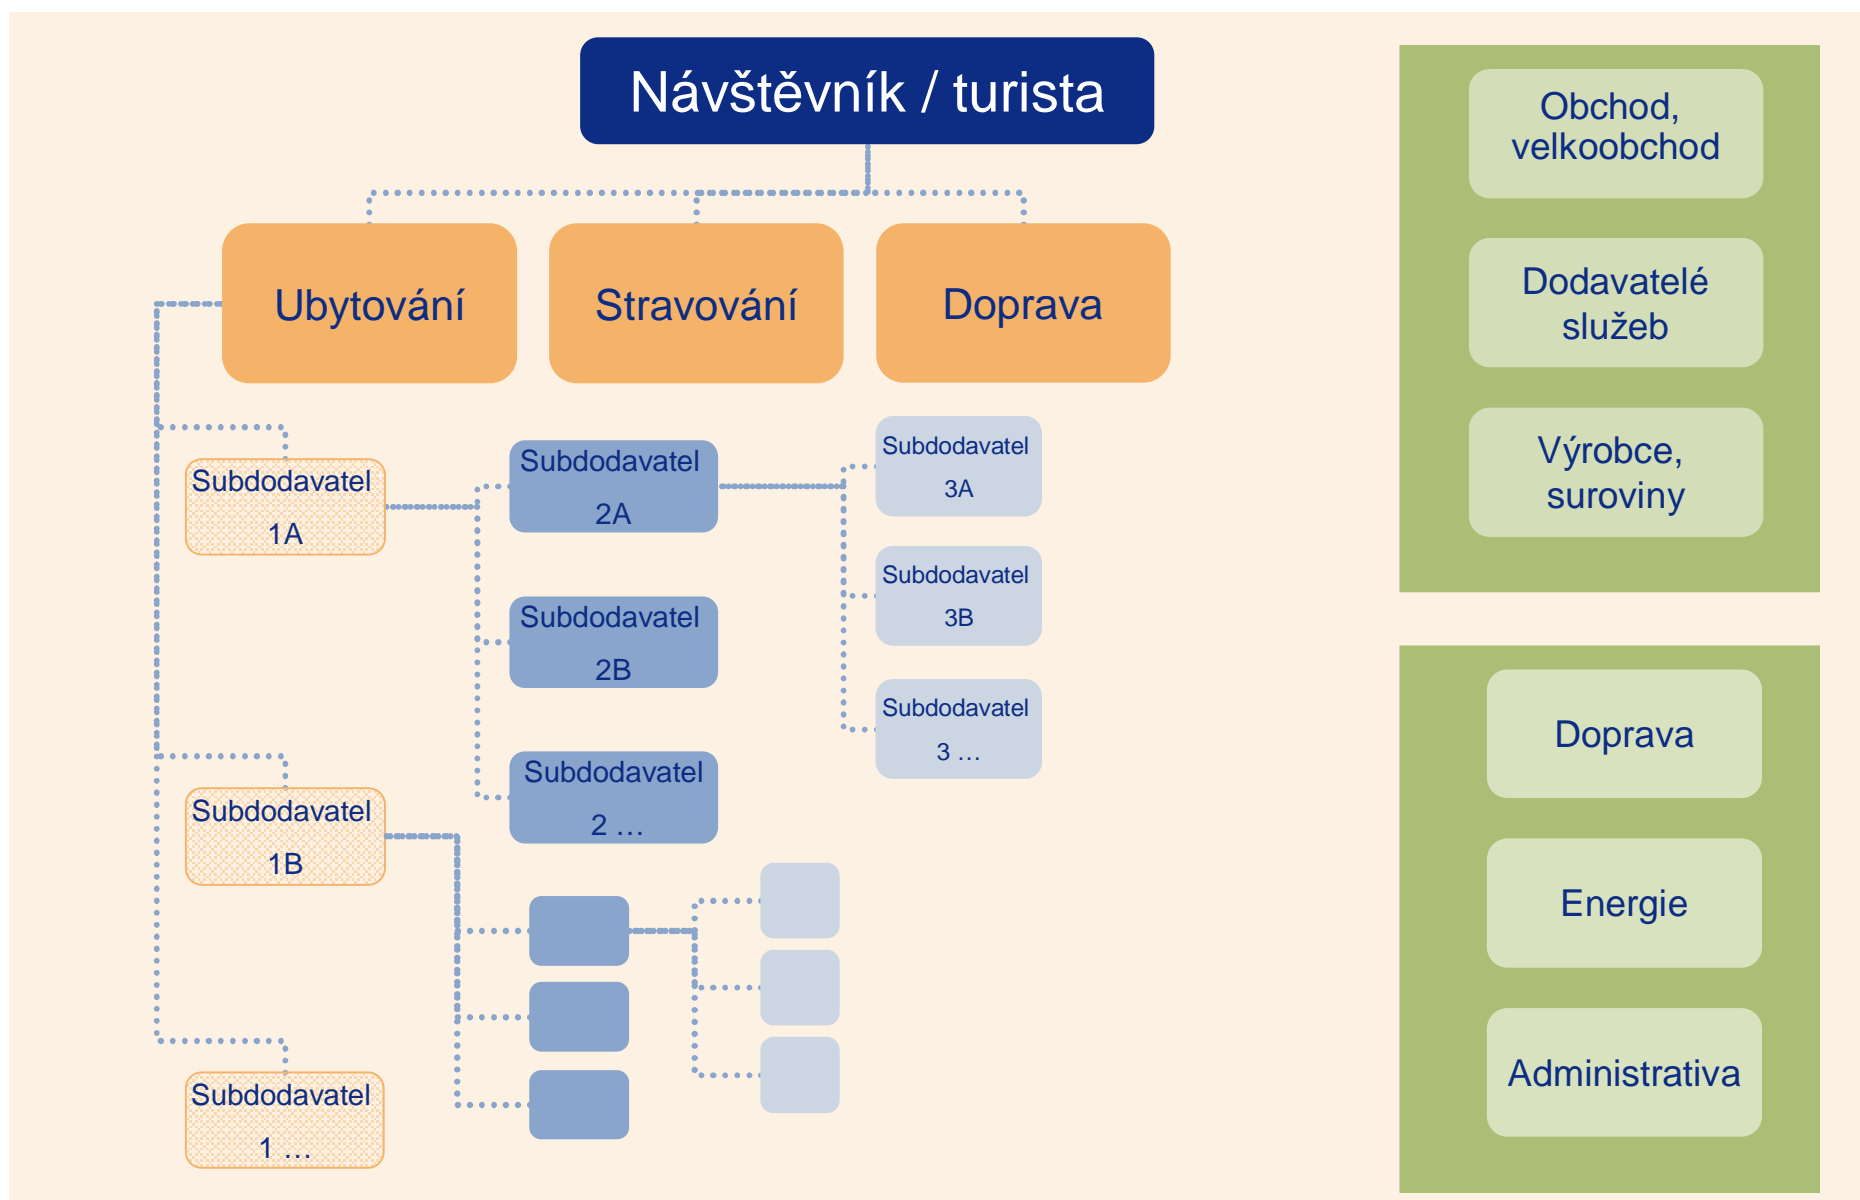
Návštěvník / turista

Ubytování

Stravování

Doprava

Subdodavatel 1A

Subdodavatel 2A

Subdodavatel 3A

Subdodavatel 3B

Subdodavatel 3 …

Subdodavatel 2B

Subdodavatel 2 …

Subdodavatel 1B

Subdodavatel 1 …

Obchod, velkoobchod

Dodavatelé služeb

Výrobce, suroviny

Doprava

Energie

Administrativa